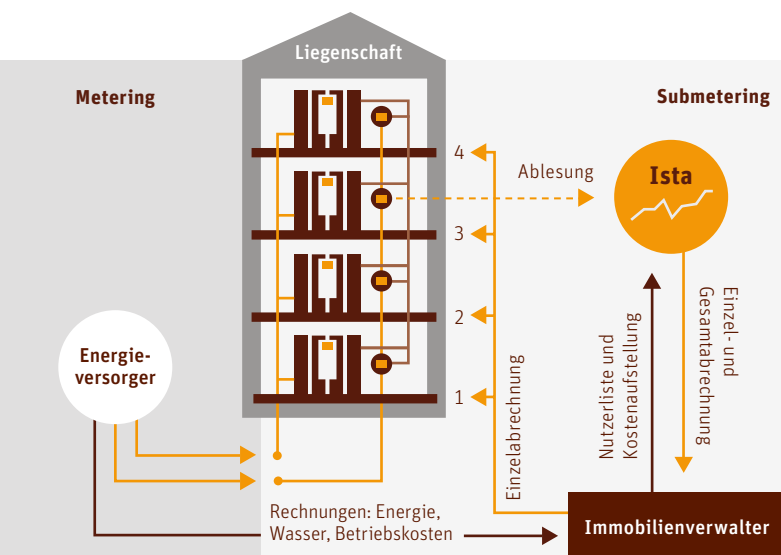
Liegenschaft

Metering

Submetering

4

3

2

1

Ablesung

Ista

Energieversorger

Einzelabrechnung

Nutzerliste und Kostenaufstellung

Einzel- und Gesamtabrechnung

Rechnungen: Energie, Wasser, Betriebskosten

Immobilienverwalter